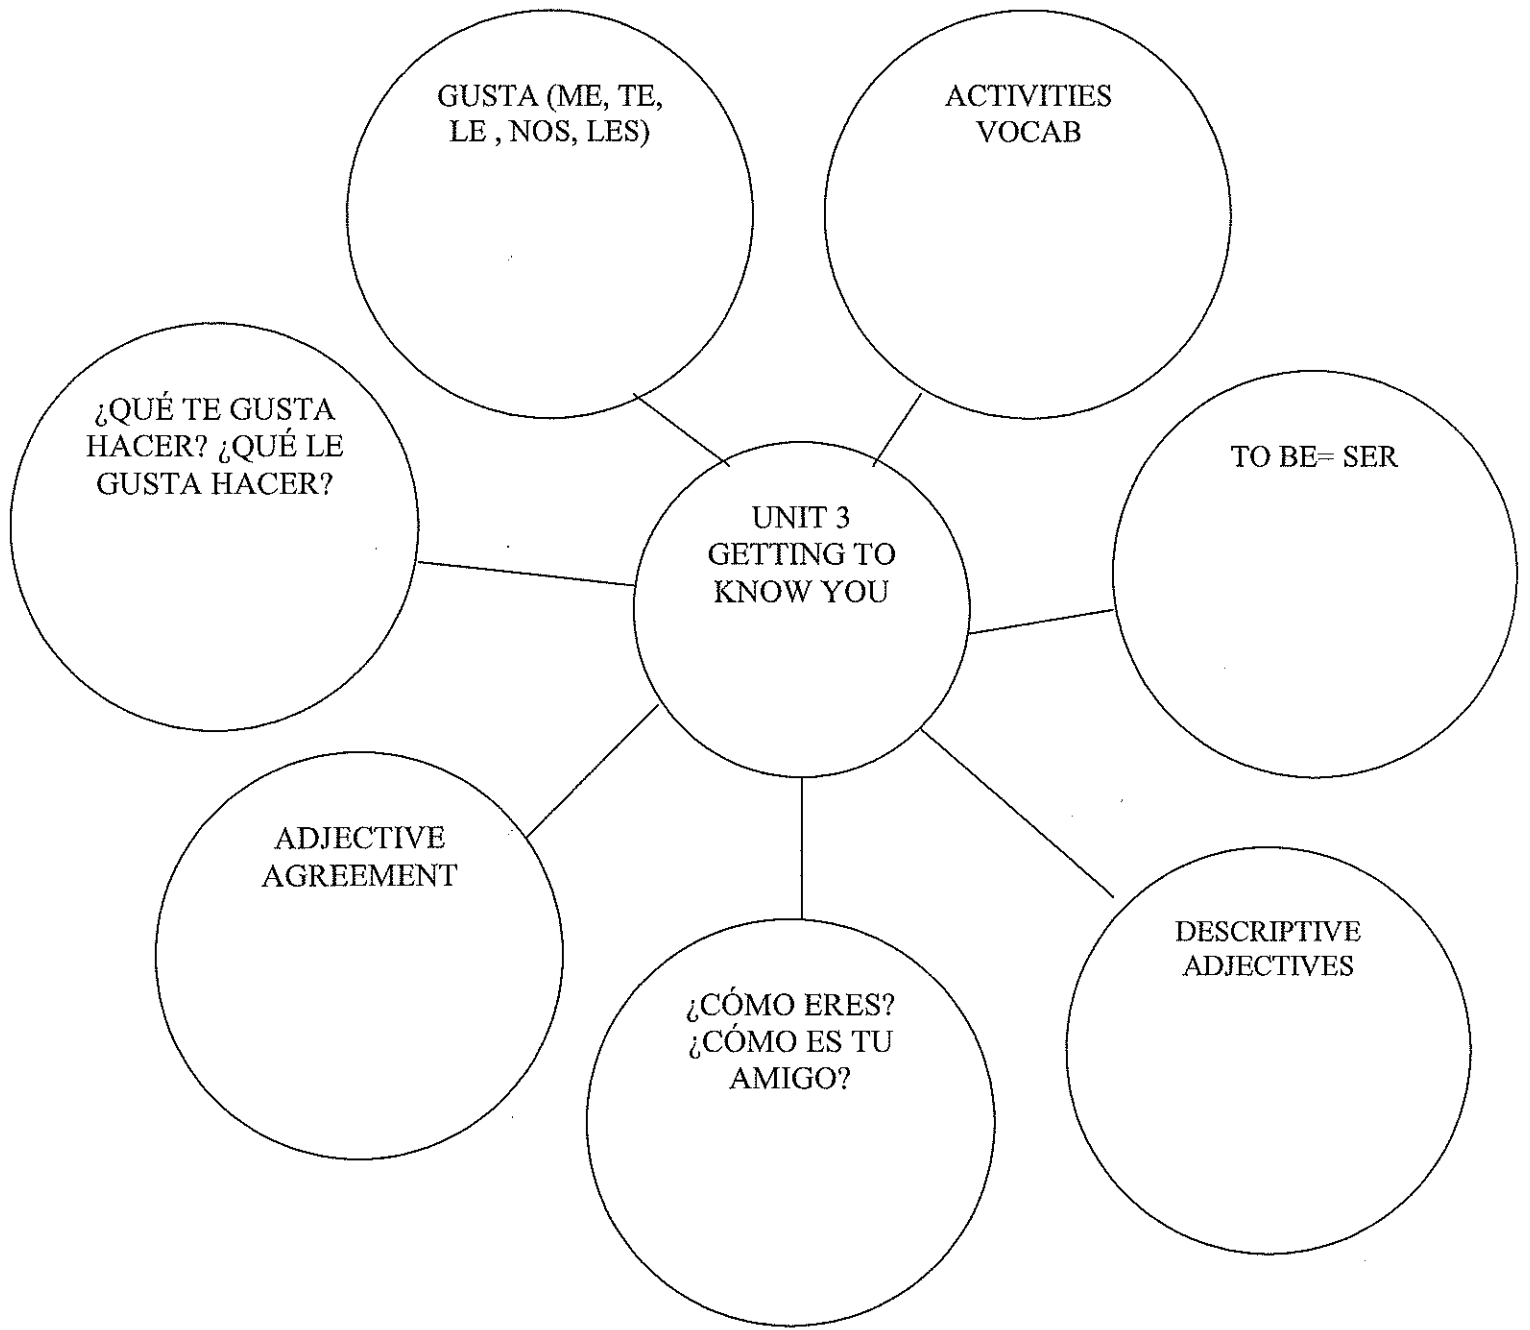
GUSTA (ME, TE, LE , NOS, LES)

ACTIVITIES VOCAB

¿QUÉ TE GUSTA HACER? ¿QUÉ LE GUSTA HACER?

UNIT 3 GETTING TO KNOW YOU

TO BE= SER

ADJECTIVE AGREEMENT

DESCRIPTIVE ADJECTIVES

¿CÓMO ERES? ¿CÓMO ES TU AMIGO?